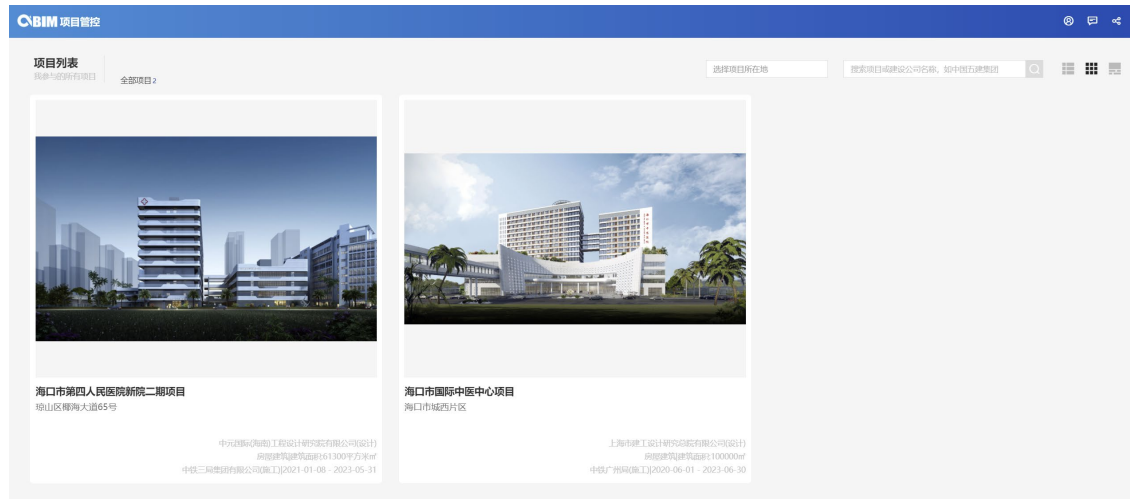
CBIM 项目管控

项目列表
我参与的所有项目

全部项目 2

选择项目所在地

搜索项目或建设公司名称，如中国五建集团

海口市第四人民医院新院二期项目
琼山区椰海大道65号

中元国际(海南)工程设计研究院有限公司(设计)
房屋建筑|建筑面积61300平方米㎡
中铁三局集团有限公司(施工)|2021-01-08 - 2023-05-31

海口市国际中医中心项目
海口市城西片区

上海市建工设计研究总院有限公司(设计)
房屋建筑|建筑面积100000㎡
中铁广州局(施工)|2020-06-01 - 2023-06-30